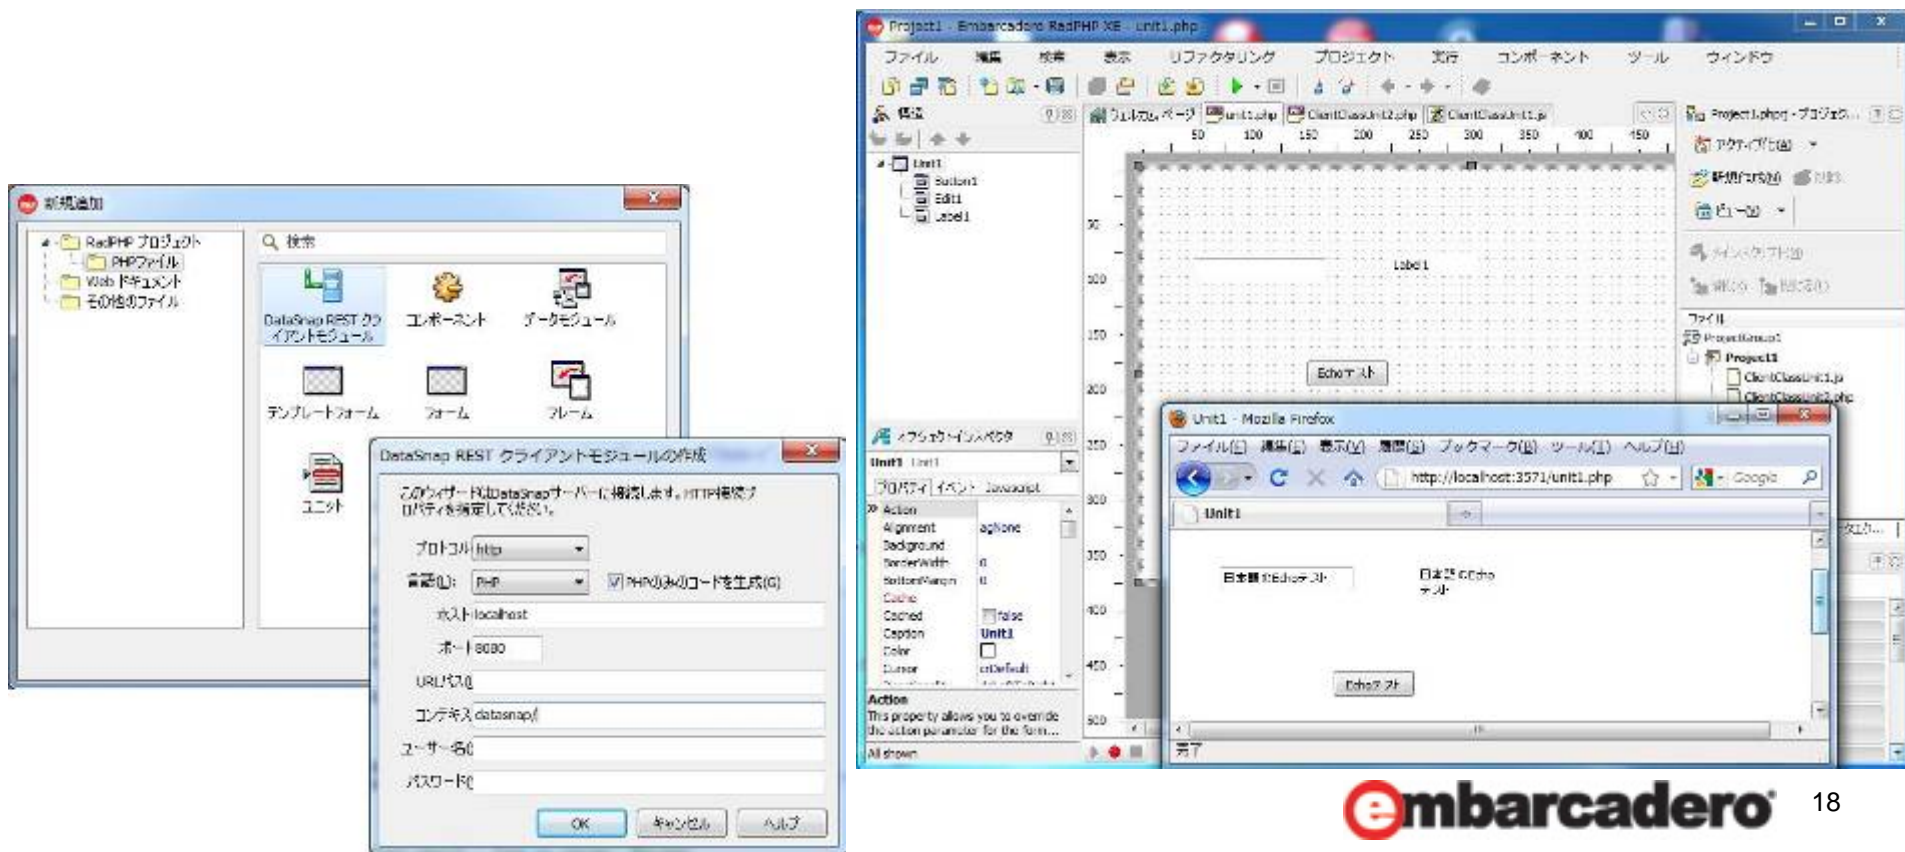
新規追加

RadPHP プロジェクト
PHPファイル
Web ドキュメント
その他のファイル

検索

DataSnap REST クライアントモジュール
コンポーネント
データモジュール
テンプレートフォーム
フォーム
フレーム
ユニット

DataSnap REST クライアントモジュールの作成

このウィザードはDataSnapサーバーに接続します。HTTP接続プロパティを指定してください。

プロトコル http
言語(L): PHP
PHPのみのコードを生成(G)
ホスト localhost
ポート 8080
URLパス
コンテキスト datasnap/
ユーザー名
パスワード

OK キャンセル ヘルプ

Project1 - Embarcadero RadPHP XE - unit1.php

ファイル 編集 検索 表示 リファクタリング プロジェクト 実行 コンポーネント ツール ウィンドウ

構造
Unit1
Button1
Edit1
Label1

ウェルカム ページ unit1.php ClientClassUnit2.php ClientClassUnit1.js

Label 1
Echo テスト

オブジェクトインスペクタ
Unit1 Unit1
プロパティ イベント Javascript
Action
Alignment agNone
Background
BorderWidth 0
BottomMargin 0
Cache
Cached false
Caption Unit1
Color
Cursor crDefault

Action
This property allows you to override the action parameter for the form...
All shown

Project1.phprj - プロジェクト...
アクティブにする(A)
新規作成(N)
ビュー(V)
ファイル
ProjectGroup1
Project1
ClientClassUnit1.js
ClientClassUnit2.php

Unit1 - Mozilla Firefox
ファイル(F) 編集(E) 表示(V) 履歴(S) ブックマーク(B) ツール(T) ヘルプ(H)
http://localhost:3571/unit1.php
Google
Unit1
日本語 de Echo テスト
日本語 de Echo テスト
Echo テスト
完了

embarcadero
18